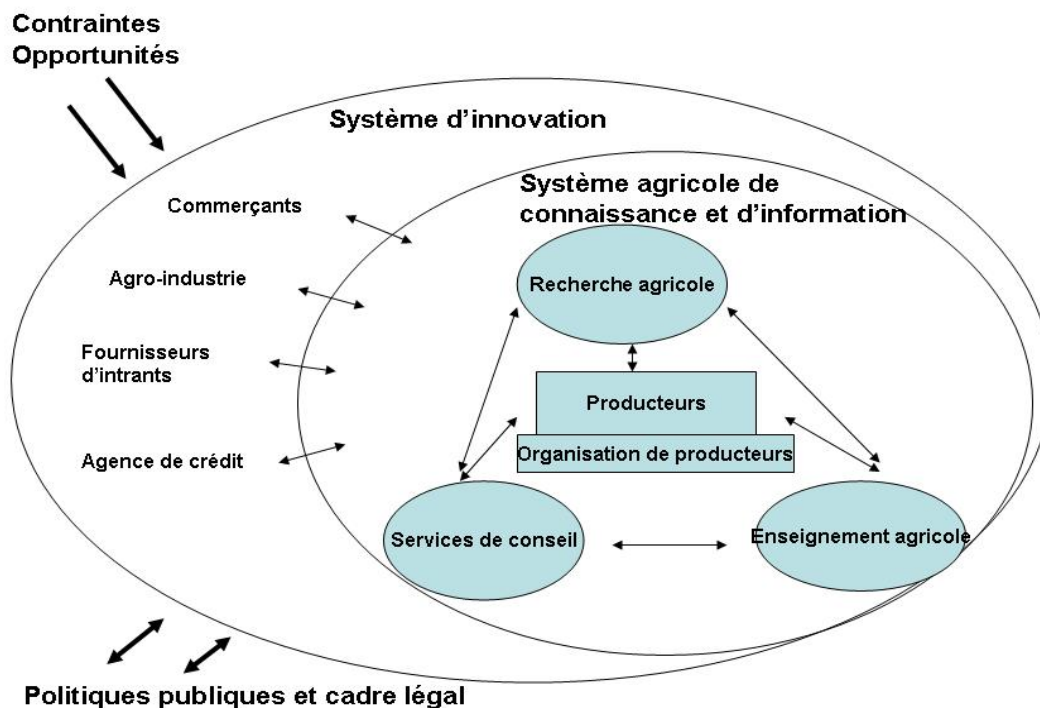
Contraintes
Opportunités

Système d'innovation

Système agricole de connaissance et d'information

Commerçants

Agro-industrie

Fournisseurs d'intrants

Agence de crédit

Recherche agricole

Producteurs

Organisation de producteurs

Services de conseil

Enseignement agricole

Politiques publiques et cadre légal